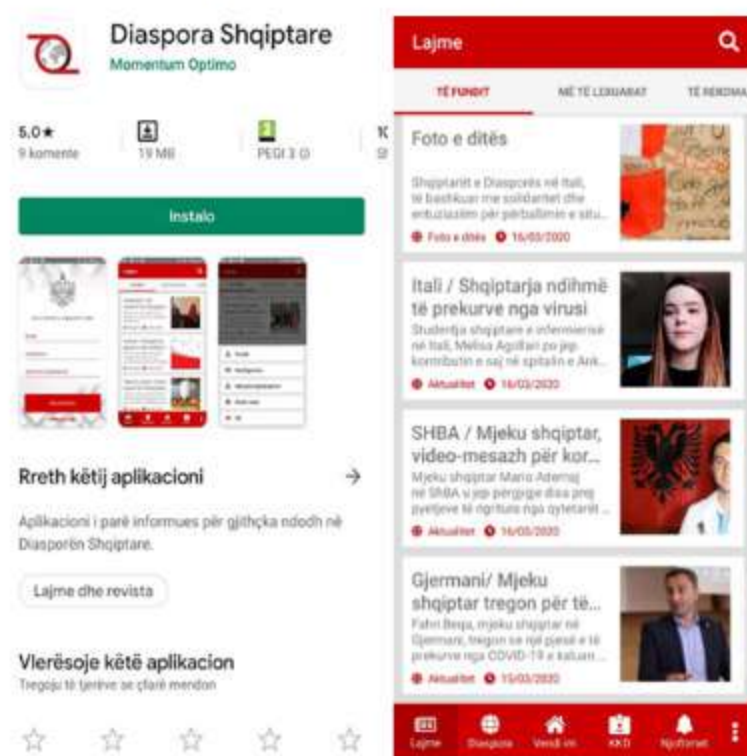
Diaspora Shqiptare
Momentum Optimo

5,0★
9 komente

19 MB

PEGI 3

Instalo

Rreth këtij aplikacioni →

Aplikacioni i parë informues për gjithçka ndodh në Diasporën Shqiptare.

Lajme dhe revista

Vlerësoje këtë aplikacion
Tregoju të tjerëve se çfarë mendon

Lajme

TË FUNDIT
MË TË LEXUARAT
TË REKOMA

Foto e ditës
Shqiptarët e Diasporës në Itali, të bashkuar me solidaritet dhe entuziazëm për përballimin e situ...
Foto e ditës 16/03/2020

Itali / Shqiptarja ndihmë të prekurve nga virusi
Studentja shqiptare e infermierisë në Itali, Melisa Agolli jep kontributin e saj në spitalin e Ank...
Aktualitet 16/03/2020

SHBA / Mjeku shqiptar, video-mesazh për kor...
Mjeku shqiptar Mario Ademaj në SHBA u jep përgjigje disa pyetjeve të ngritura nga qytetarët...
Aktualitet 16/03/2020

Gjermani/ Mjeku shqiptar tregon për të...
Fahri Beqa, mjeku shqiptar në Gjermani, tregon se një pjesë e të prekurve nga COVID-19 e kaluan...
Aktualitet 15/03/2020

Lajme
Diaspora
Vendi im
KKD
Njoftimet